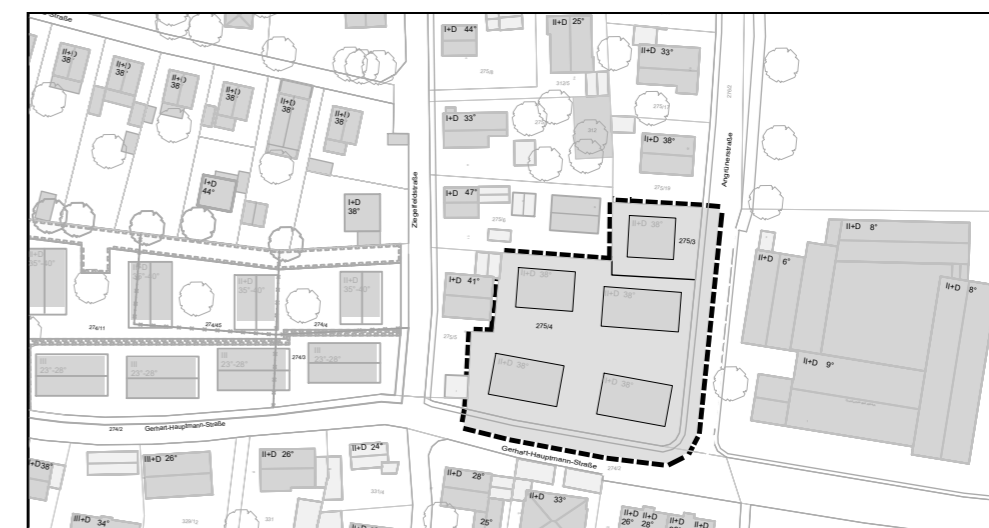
I+D 44°
II+D 25°
II+D 33°
II+D 38°
II+D 38°
II+D 38°
II+D 38°
II+D 38°
II+D 38°
I+D 44°
I+D 38°
I+D 33°
II+D 38°
I+D 47°
I+D 41°
II+D 8°
II+D 6°
II+D 8°
II+D 9°
275/3
275/4
Zangerlestraße
Angrünerstraße
274/11
274/4
274/3
274/2
Gerhart-Hauptmann-Straße
Gerhart-Hauptmann-Straße
274/3
II 23°-28°
II 23°-28°
II 23°-28°
II 23°-28°
III+D 26°
II+D 26°
II+D 24°
II+D 28°
II+D 33°
25°
III+D 34°
II+D 26°
II+D 28°
II+D
II+D
+D 38°